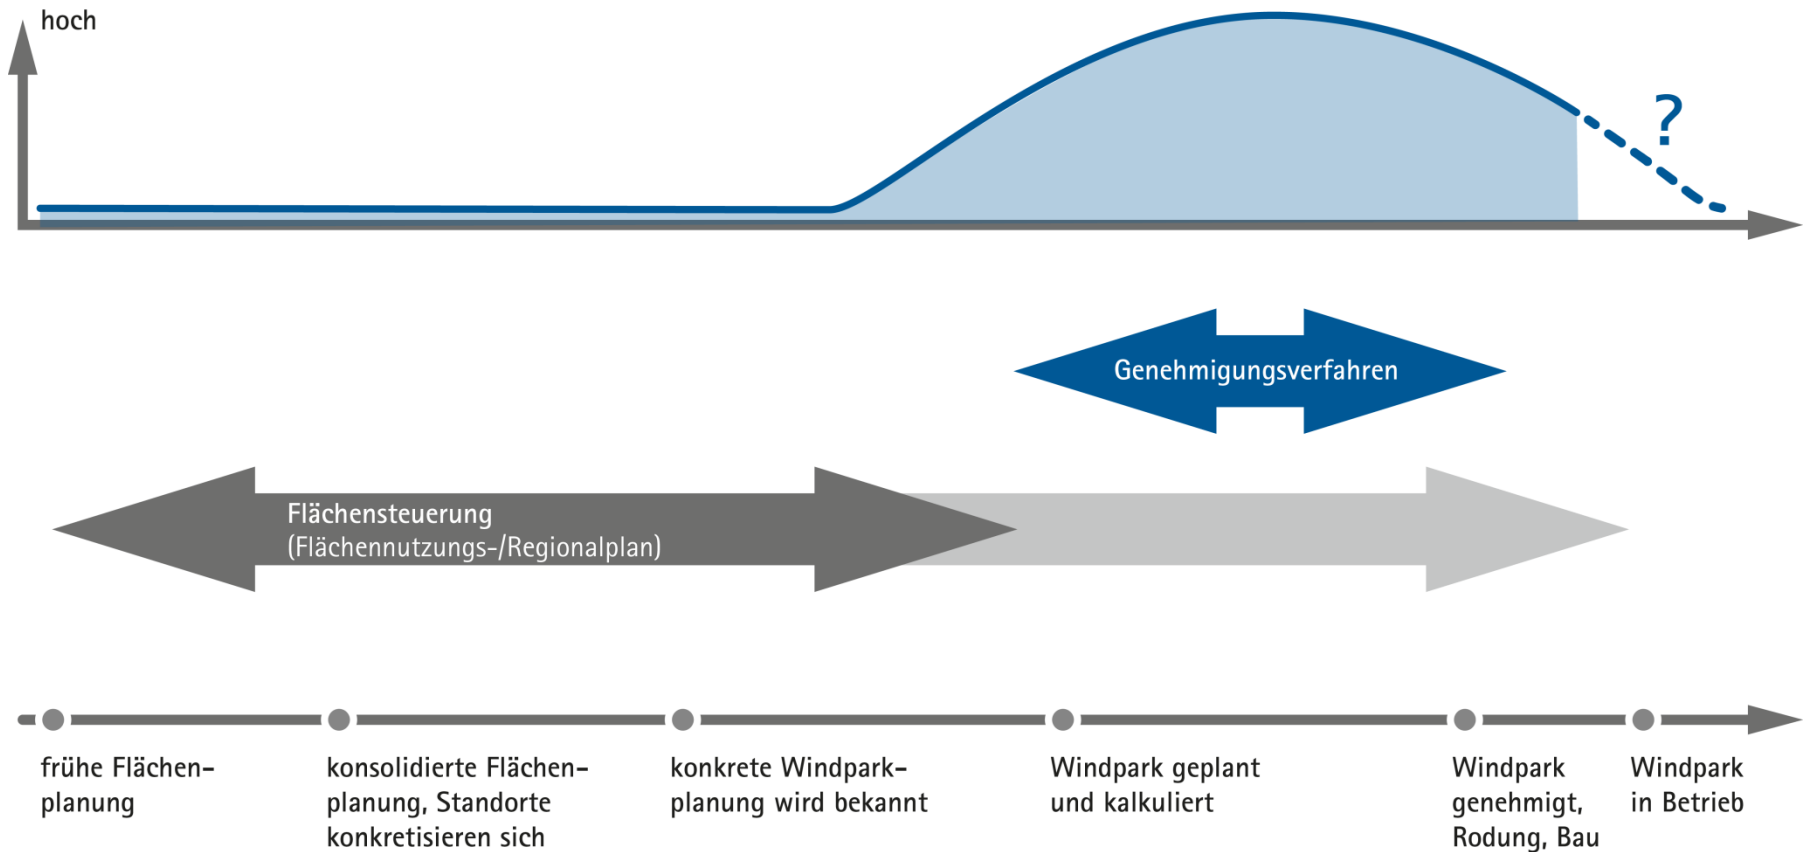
hoch

?

Genehmigungsverfahren

Flächensteuerung
(Flächennutzungs-/Regionalplan)

frühe Flächenplanung

konsolidierte Flächenplanung, Standorte konkretisieren sich

konkrete Windparkplanung wird bekannt

Windpark geplant und kalkuliert

Windpark genehmigt, Rodung, Bau

Windpark in Betrieb